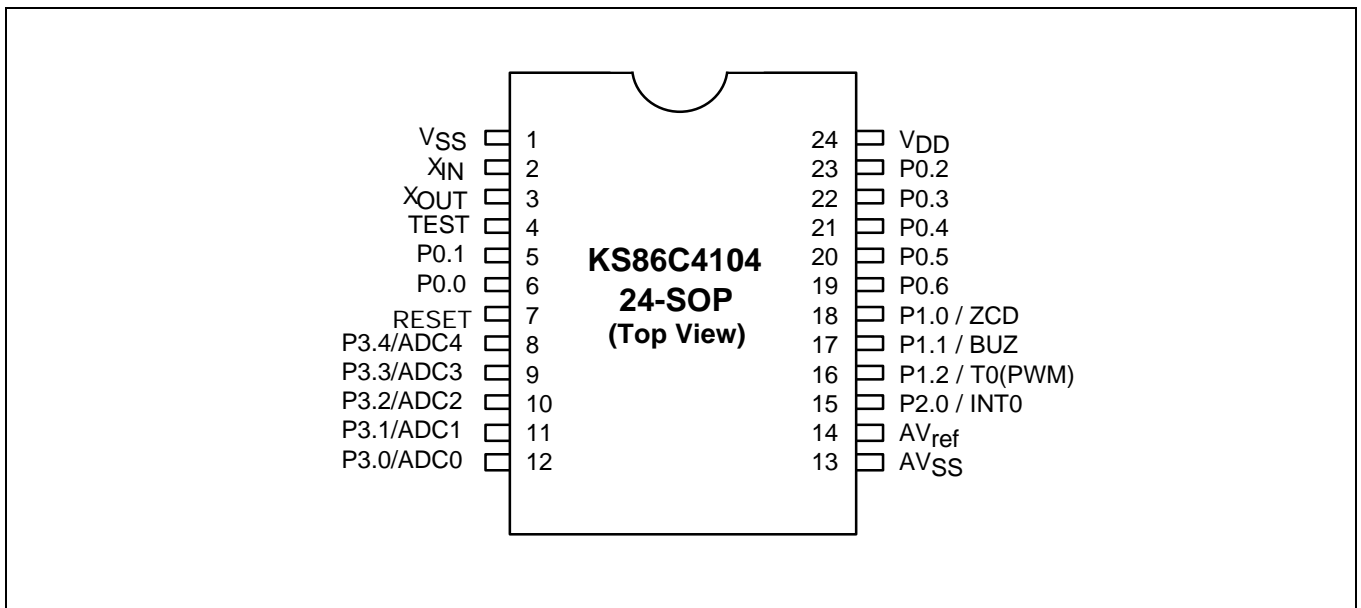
KS86C4104
24-SOP
(Top View)

$V_{SS}$ 1
$X_{IN}$ 2
$X_{OUT}$ 3
TEST 4
P0.1 5
P0.0 6
RESET 7
P3.4/ADC4 8
P3.3/ADC3 9
P3.2/ADC2 10
P3.1/ADC1 11
P3.0/ADC0 12

24 $V_{DD}$
23 P0.2
22 P0.3
21 P0.4
20 P0.5
19 P0.6
18 P1.0 / ZCD
17 P1.1 / BUZ
16 P1.2 / T0(PWM)
15 P2.0 / INT0
14 $AV_{ref}$
13 $AV_{SS}$